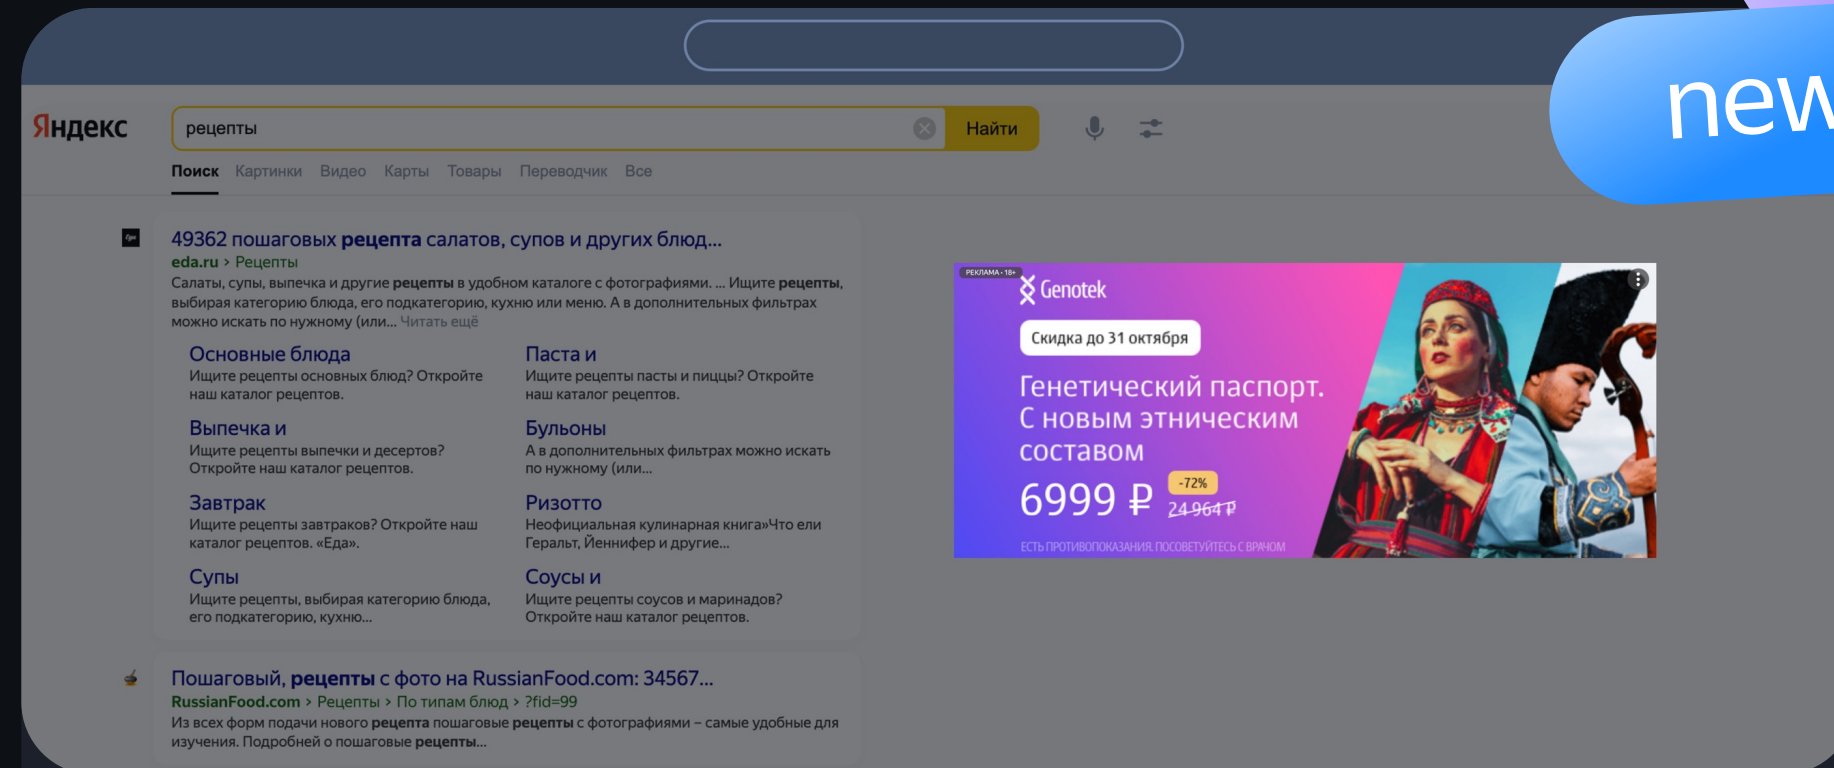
new

Яндекс

рецепты

Найти

Поиск Картинки Видео Карты Товары Переводчик Все

49362 пошаговых рецепта салатов, супов и других блюд...
eda.ru › Рецепты
Салаты, супы, выпечка и другие рецепты в удобном каталоге с фотографиями. ... Ищите рецепты, выбирая категорию блюда, его подкатегорию, кухню или меню. А в дополнительных фильтрах можно искать по нужному (или... Читать ещё

Основные блюда
Ищите рецепты основных блюд? Откройте наш каталог рецептов.

Паста и
Ищите рецепты пасты и пиццы? Откройте наш каталог рецептов.

Выпечка и
Ищите рецепты выпечки и десертов? Откройте наш каталог рецептов.

Бульоны
А в дополнительных фильтрах можно искать по нужному (или...

Завтрак
Ищите рецепты завтраков? Откройте наш каталог рецептов. «Еда».

Ризотто
Неофициальная кулинарная книга»Что ели Геральт, Йеннифер и другие...

Супы
Ищите рецепты, выбирая категорию блюда, его подкатегорию, кухню...

Соусы и
Ищите рецепты соусов и маринадов? Откройте наш каталог рецептов.

Пошаговый, рецепты с фото на RussianFood.com: 34567...
RussianFood.com › Рецепты › По типам блюд › ?fid=99
Из всех форм подачи нового рецепта пошаговые рецепты с фотографиями – самые удобные для изучения. Подробней о пошаговые рецепты...

РЕКЛАМА · 18+
Genotek
Скидка до 31 октября
Генетический паспорт. С новым этническим составом
6999 ₽ -72% 24 964 ₽
ЕСТЬ ПРОТИВОПОКАЗАНИЯ. ПОСОВЕТУЙТЕСЬ С ВРАЧОМ